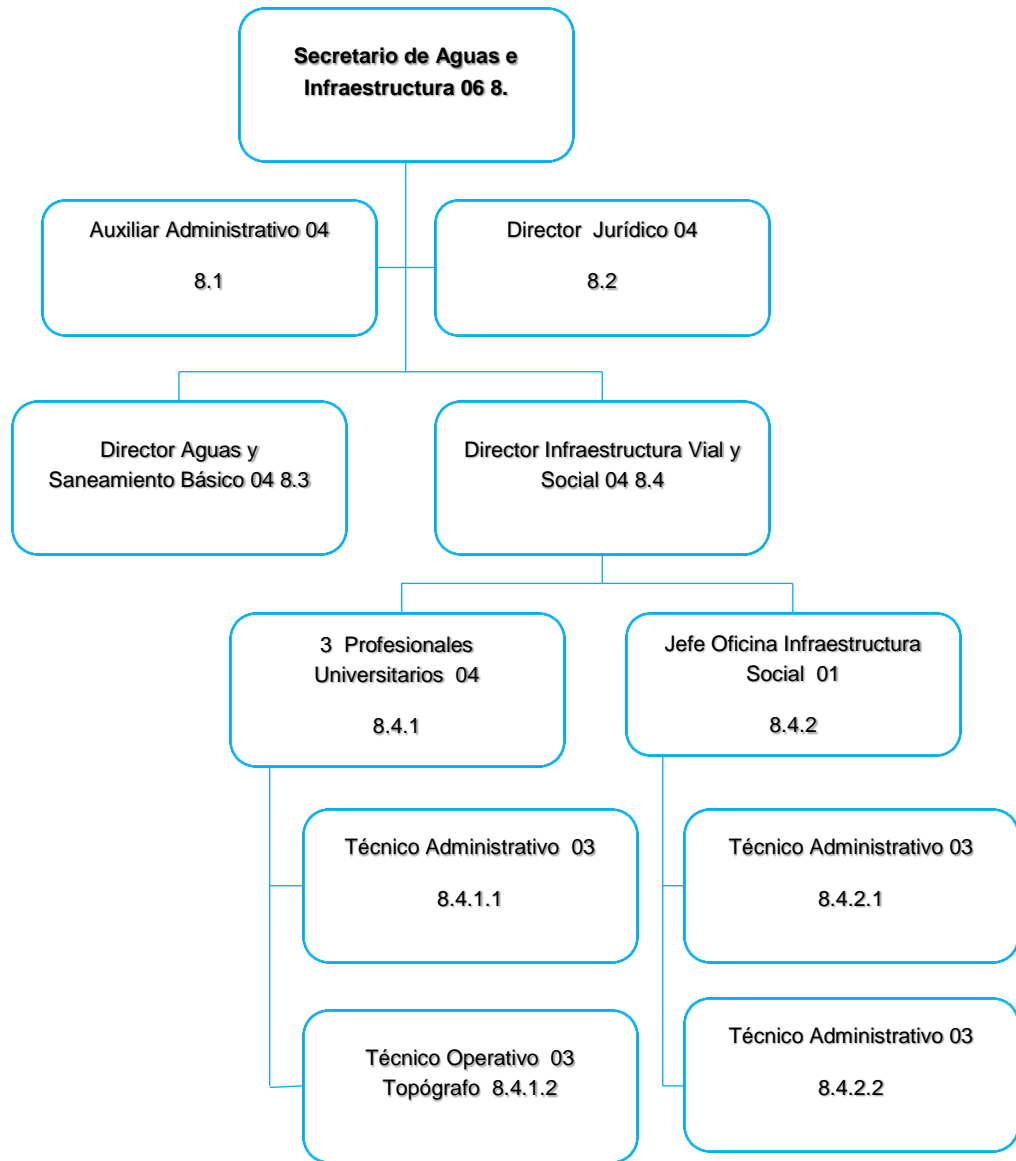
**Secretario de Aguas e Infraestructura 06 8.**

Auxiliar Administrativo 04

8.1

Director Jurídico 04

8.2

Director Aguas y Saneamiento Básico 04 8.3

Director Infraestructura Vial y Social 04 8.4

3 Profesionales Universitarios 04

8.4.1

Jefe Oficina Infraestructura Social 01

8.4.2

Técnico Administrativo 03

8.4.1.1

Técnico Administrativo 03

8.4.2.1

Técnico Operativo 03 Topógrafo 8.4.1.2

Técnico Administrativo 03

8.4.2.2